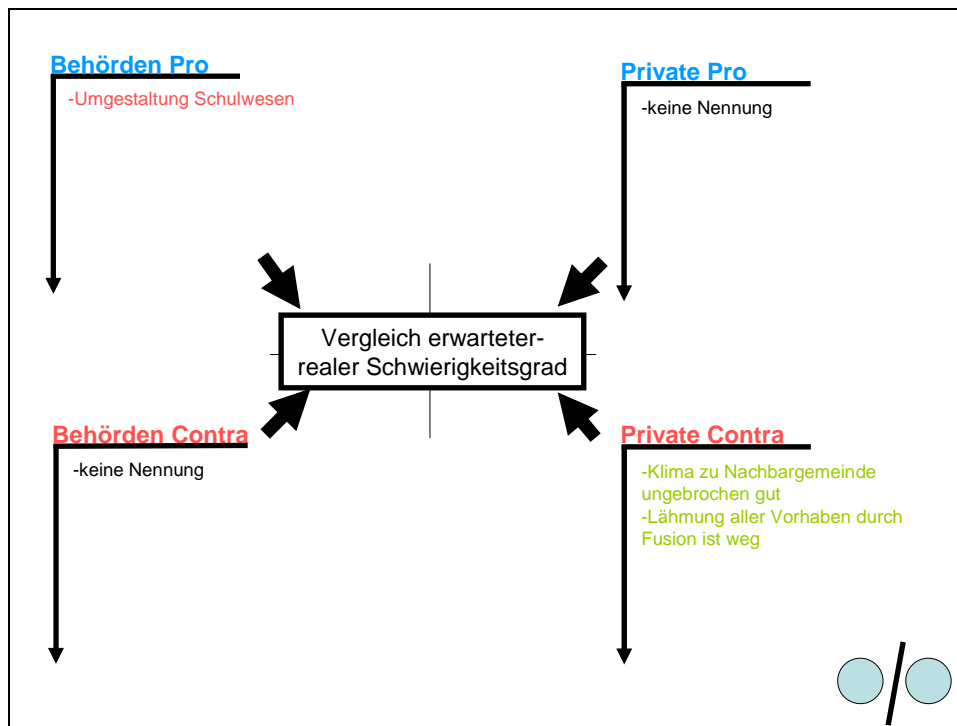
Behörden Pro

-Umgestaltung Schulwesen

Private Pro

-keine Nennung

Vergleich erwarteter-realer Schwierigkeitsgrad

Behörden Contra

-keine Nennung

Private Contra

-Klima zu Nachbargemeinde ungebrochen gut

-Lähmung aller Vorhaben durch Fusion ist weg